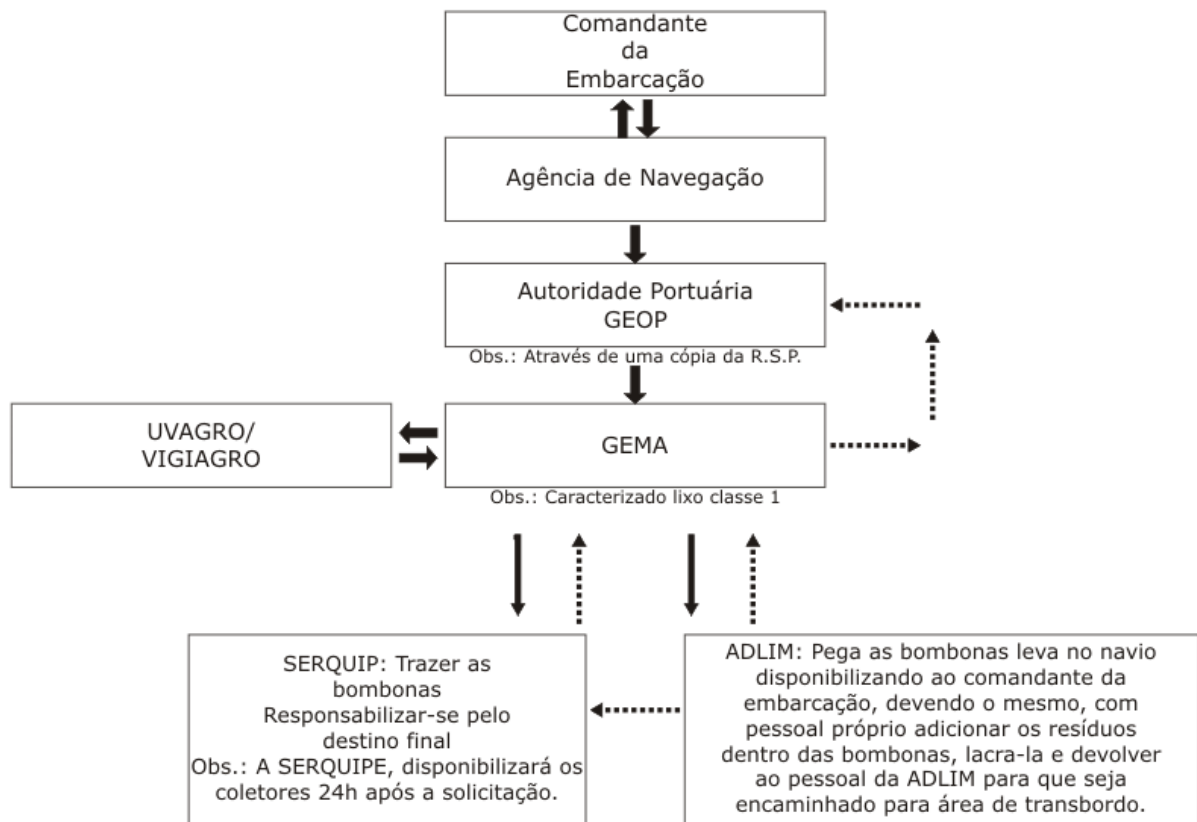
Comandante
da
Embarcação

Agência de Navegação

Autoridade Portuária
GEOP

Obs.: Através de uma cópia da R.S.P.

UVAGRO/
VIGIAGRO

GEMA

Obs.: Caracterizado lixo classe 1

SERQUIP: Trazer as bombonas
Responsabilizar-se pelo destino final
Obs.: A SERQUIPE, disponibilizará os coletores 24h após a solicitação.

ADLIM: Pega as bombonas leva no navio disponibilizando ao comandante da embarcação, devendo o mesmo, com pessoal próprio adicionar os resíduos dentro das bombonas, lacra-la e devolver ao pessoal da ADLIM para que seja encaminhado para área de transbordo.